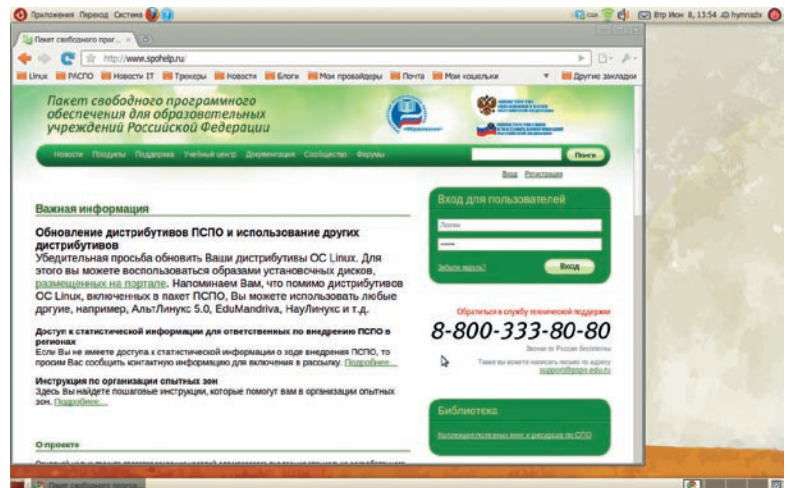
Приложения Переход Система

Втр Июн 8, 13:54 hymnadx

Пакет свободного прог... ×

http://www.spohelp.ru/

Linux РАСПО Новости IT Трекеры Новости Блоги Мои провайдеры Почта Мои кошельки Другие закладки

Пакет свободного программного обеспечения для образовательных учреждений Российской Федерации

Новости Продукты Поддержка Учебный центр Документация Сообщество Форумы Поиск

Вход Регистрация

Важная информация

Обновление дистрибутивов ПСПО и использование других дистрибутивов

Убедительная просьба обновить Ваши дистрибутивы ОС Linux. Для этого вы можете воспользоваться образами установочных дисков, размещенных на портале. Напоминаем Вам, что помимо дистрибутивов ОС Linux, включенных в пакет ПСПО, Вы можете использовать любые другие, например, АльтЛинукс 5.0, EduMandriva, НауЛинукс и т.д.

Доступ к статистической информации для ответственных по внедрению ПСПО в регионах

Если Вы не имеете доступа к статистической информации о ходе внедрения ПСПО, то просим Вас сообщить контактную информацию для включения в рассылку. Подробнее...

Инструкция по организации опытных зон

Здесь Вы найдете пошаговые инструкции, которые помогут вам в организации опытных зон. Подробнее...

О проекте

Вход для пользователей

Логин

Забыли пароль?

Вход

Обратиться в службу технической поддержки

8-800-333-80-80

Звонок по России бесплатны

Также вы можете написать письмо по адресу support@spohelp.ru

Библиотека

Коллекция полезных книг и ресурсов по СПО

Пакет свободного програ...